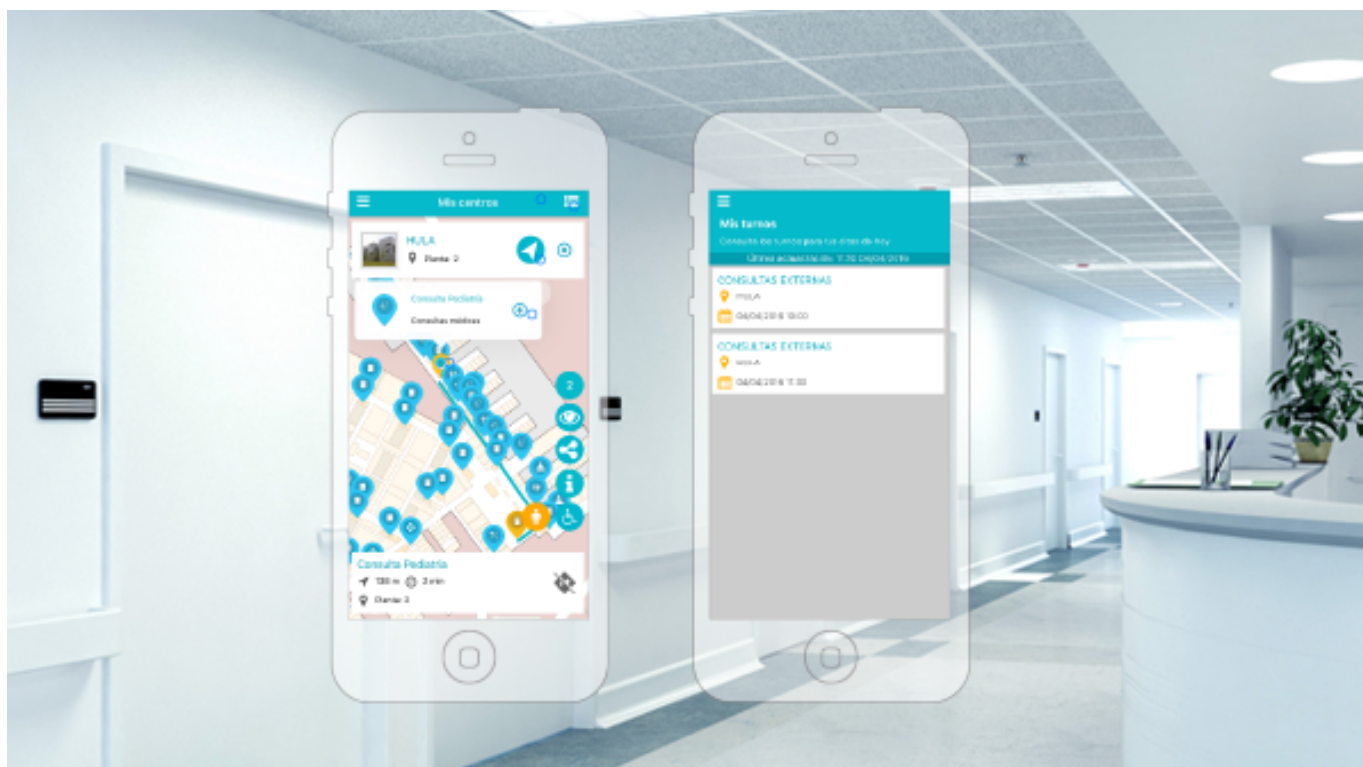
Mis centros

HULA
Planta 2

Consulta Pediatría
Consultas médicas

2

Consulta Pediatría
130 m 3 min
Planta 2

Mis turnos
Consulte los turnos para los días de hoy
Última actualización: 11:30 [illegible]

CONSULTAS EXTERNAS
HULA
04/04/2016 13:00

CONSULTAS EXTERNAS
HULA
04/04/2016 11:30